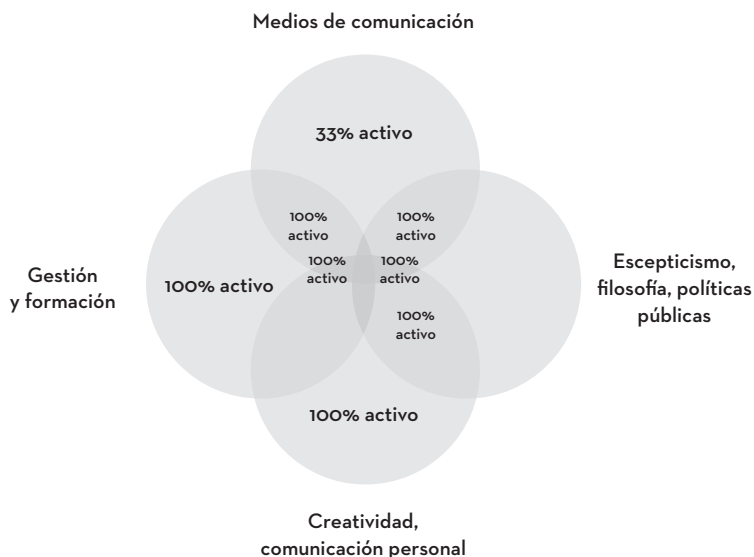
Medios de comunicación

33% activo

100% activo

100% activo

Gestión y formación

100% activo

100% activo

100% activo

Escepticismo, filosofía, políticas públicas

100% activo

100% activo

100% activo

Creatividad, comunicación personal